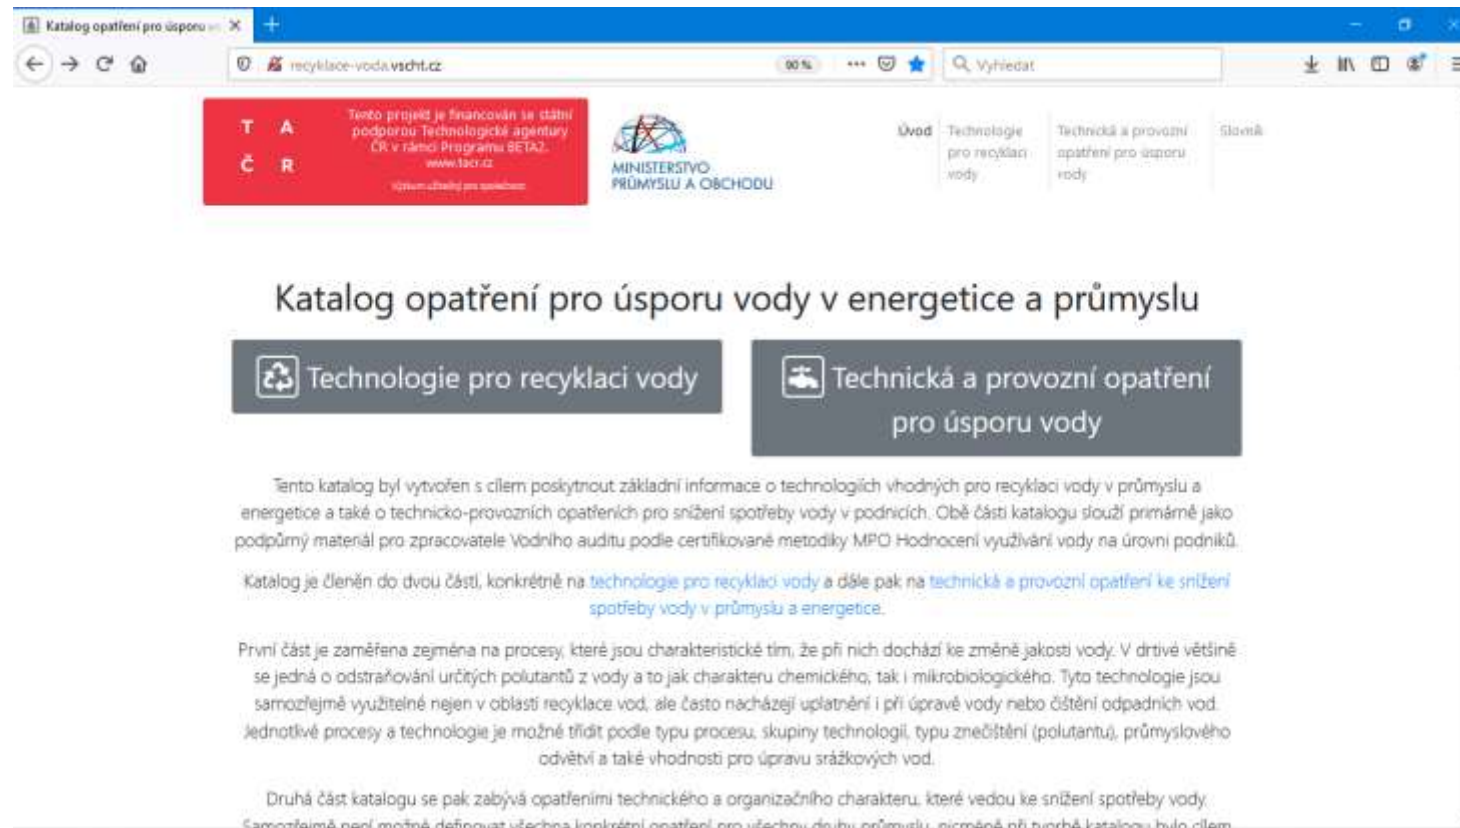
Katalog opatření pro úsporu

recyklace-voda.vscht.cz

90 %

Vyhledat

T A
Č R

Tento projekt je financován se státní podporou Technologické agentury ČR v rámci Programu BETA2.
www.tacr.cz
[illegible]

MINISTERSTVO PRŮMYSLU A OBCHODU

Úvod | Technologie pro recyklaci vody | Technická a provozní opatření pro úsporu vody | Slovník

Katalog opatření pro úsporu vody v energetice a průmyslu

Technologie pro recyklaci vody

Technická a provozní opatření pro úsporu vody

Tento katalog byl vytvořen s cílem poskytnout základní informace o technologiích vhodných pro recyklaci vody v průmyslu a energetice a také o technicko-provozních opatřeních pro snížení spotřeby vody v podnicích. Obě části katalogu slouží primárně jako podpůrný materiál pro zpracovatele Vodního auditu podle certifikované metodiky MPO Hodnocení využívání vody na úrovni podniků.

Katalog je členěn do dvou částí, konkrétně na technologie pro recyklaci vody a dále pak na technická a provozní opatření ke snížení spotřeby vody v průmyslu a energetice.

První část je zaměřena zejména na procesy, které jsou charakteristické tím, že při nich dochází ke změně jakosti vody. V drtivé většině se jedná o odstraňování určitých polutantů z vody a to jak charakteru chemického, tak i mikrobiologického. Tyto technologie jsou samozřejmě využitelné nejen v oblasti recyklace vod, ale často nacházejí uplatnění i při úpravě vody nebo čištění odpadních vod. Jednotlivé procesy a technologie je možné třídit podle typu procesu, skupiny technologií, typu znečištění (polutantu), průmyslového odvětví a také vhodnosti pro úpravu srážkových vod.

Druhá část katalogu se pak zabývá opatřeními technického a organizačního charakteru, které vedou ke snížení spotřeby vody. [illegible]